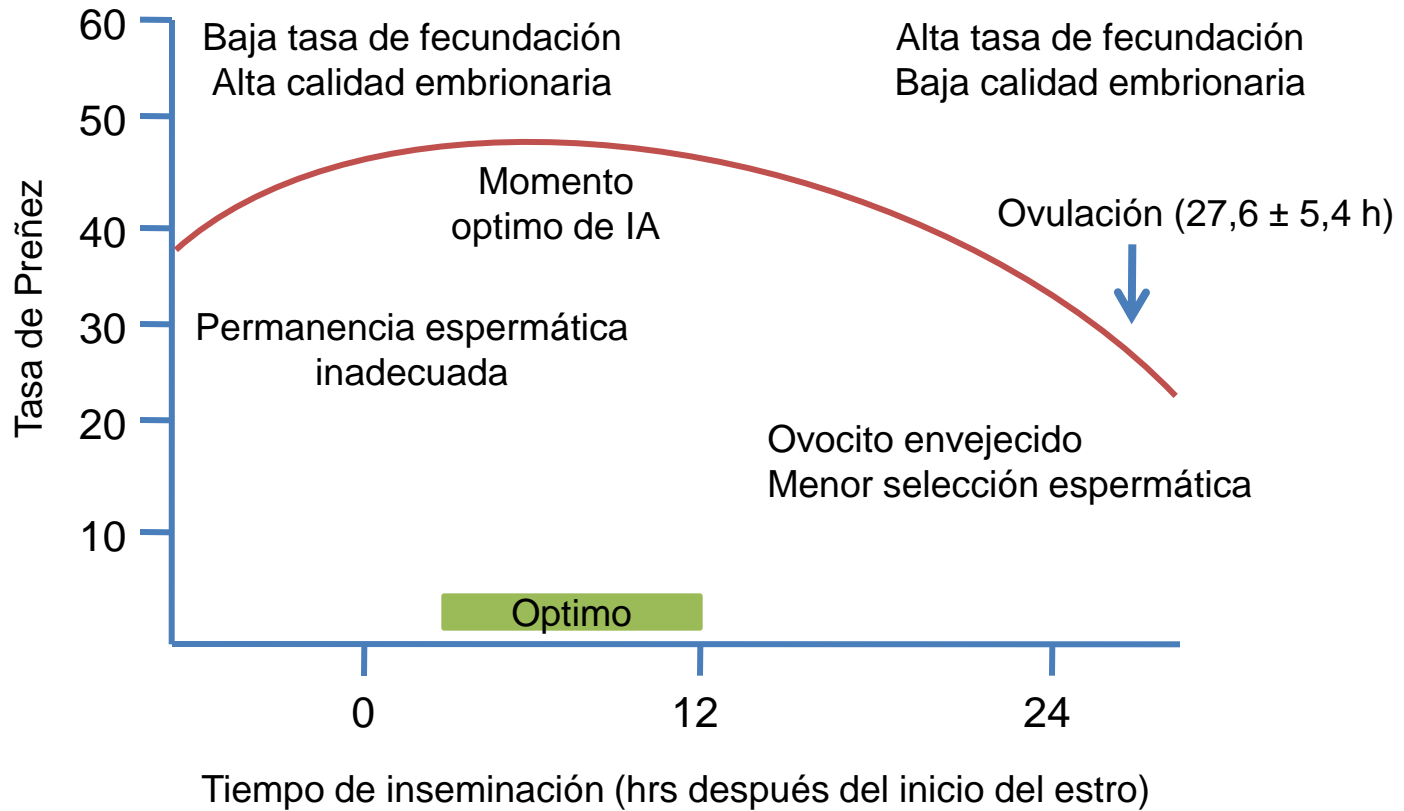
Tasa de Preñez

60
50
40
30
20
10

Baja tasa de fecundación
Alta calidad embrionaria

Alta tasa de fecundación
Baja calidad embrionaria

Momento
optimo de IA

Ovulación (27,6 ± 5,4 h)

Permanencia espermática
inadecuada

Ovocito envejecido
Menor selección espermática

Optimo

0
12
24

Tiempo de inseminación (hrs después del inicio del estro)